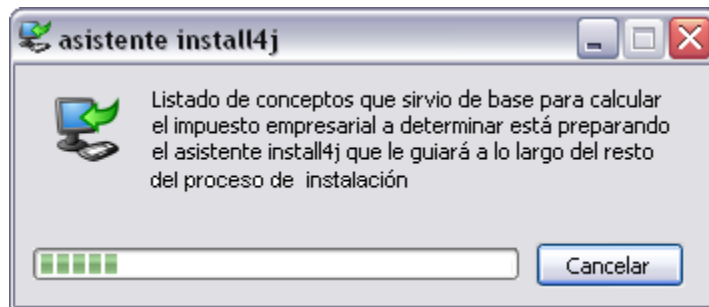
asistente install4j

Listado de conceptos que sirvio de base para calcular el impuesto empresarial a determinar está preparando el asistente install4j que le guiará a lo largo del resto del proceso de instalación

Cancelar